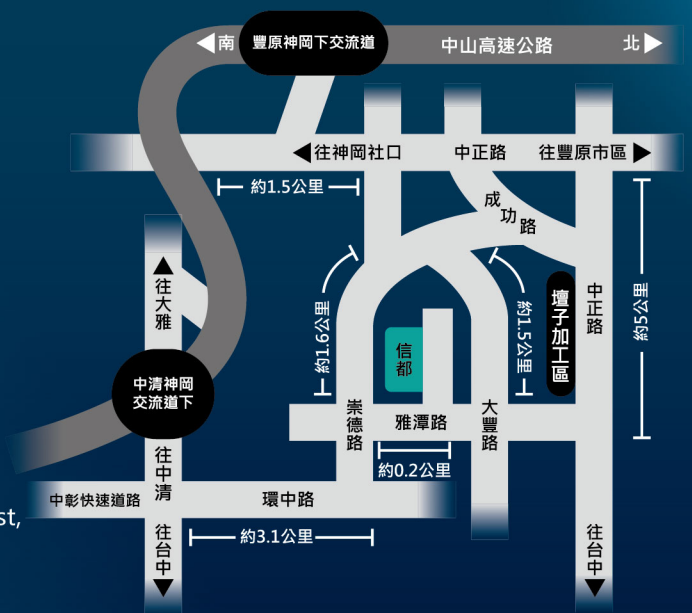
◀南 豐原神岡下交流道 中山高速公路 北▶

◀往神岡社口 中正路 往豐原市區▶

約1.5公里

成功路

約5公里

▲往大雅

約1.6公里

約1.5公里

潭子加工區

中正路

信都

中清神岡交流道下

崇德路

雅潭路

大豐路

約0.2公里

往中清

中彰快速道路

環中路

約3.1公里

往台中▼

往台中▼

st,